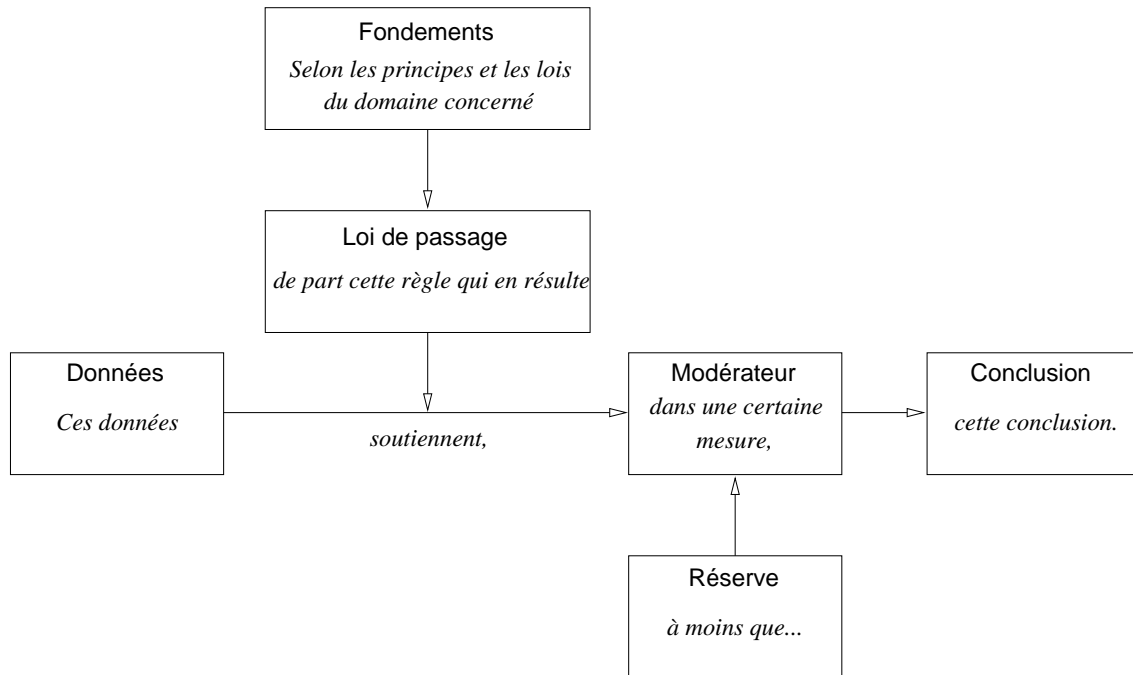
Fondements
Selon les principes et les lois du domaine concerné

Loi de passage
de part cette règle qui en résulte

Données
Ces données

soutiennent,

Modérateur
dans une certaine mesure,

Conclusion
cette conclusion.

Réserve
à moins que...